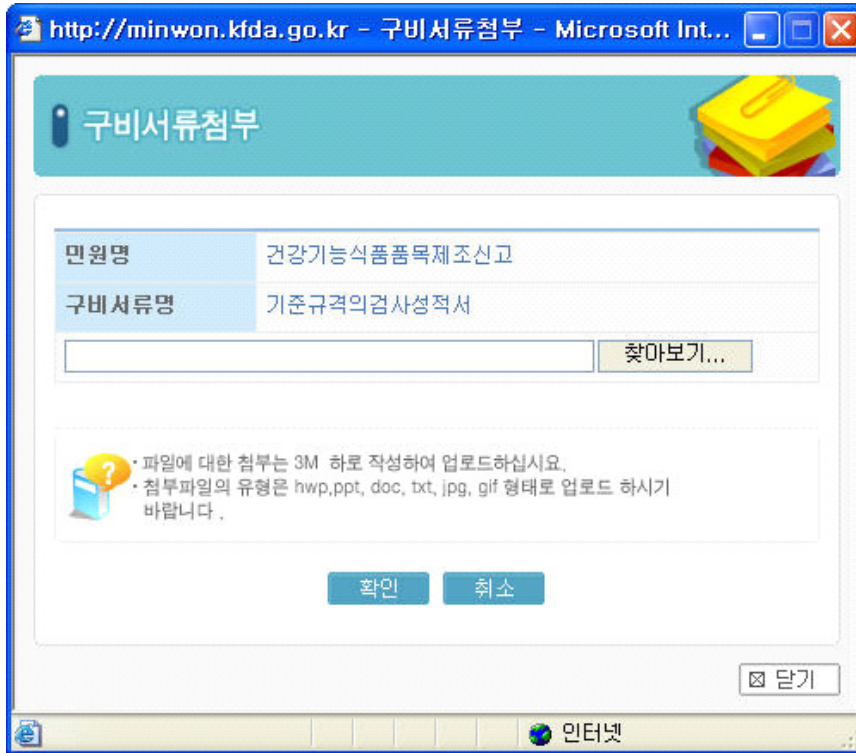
http://minwon.kfda.go.kr - 구비서류첨부 - Microsoft Int...

구비서류첨부

| 민원명 | 건강기능식품품목제조신고 |
|---|---|
| 구비서류명 | 기준규격의검사성적서 |

찾아보기...

· 파일에 대한 첨부는 3M 하로 작성하여 업로드하십시요.
· 첨부파일의 유형은 hwp,ppt, doc, txt, jpg, gif 형태로 업로드 하시기 바랍니다 .

확인 취소

⊠ 닫기

인터넷